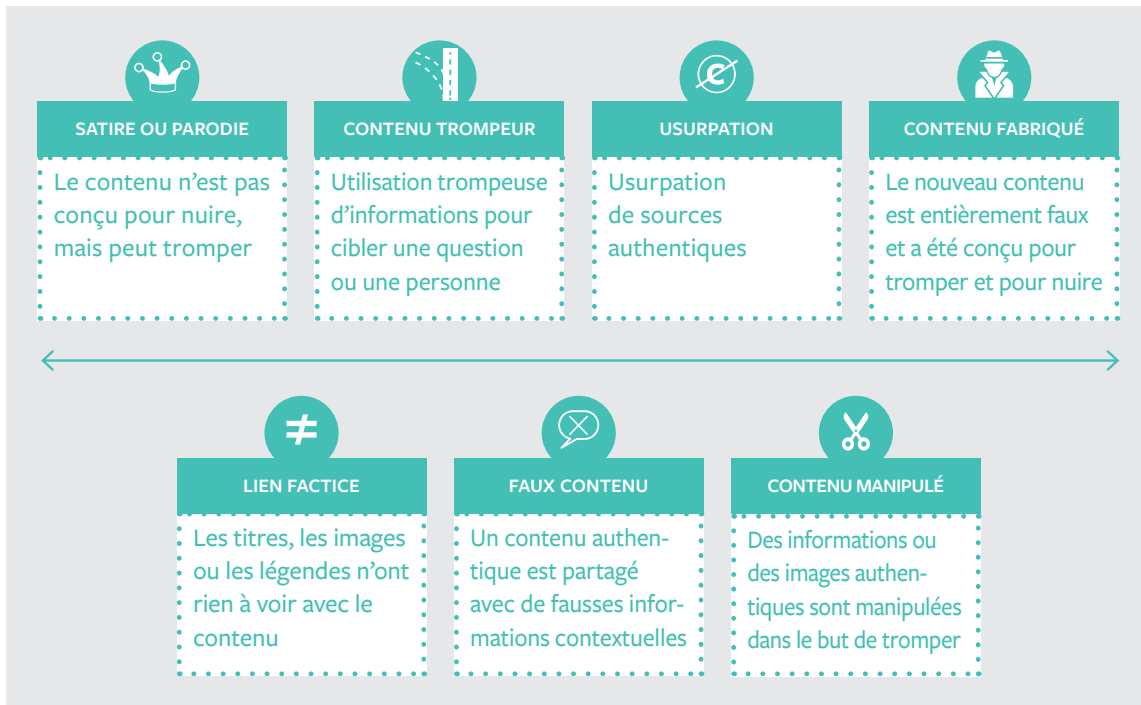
SATIRE OU PARODIE

Le contenu n'est pas conçu pour nuire, mais peut tromper

CONTENU TROMPEUR

Utilisation trompeuse d'informations pour cibler une question ou une personne

USURPATION

Usurpation de sources authentiques

CONTENU FABRIQUÉ

Le nouveau contenu est entièrement faux et a été conçu pour tromper et pour nuire

$\neq$

LIEN FACTICE

Les titres, les images ou les légendes n'ont rien à voir avec le contenu

FAUX CONTENU

Un contenu authentique est partagé avec de fausses informations contextuelles

CONTENU MANIPULÉ

Des informations ou des images authentiques sont manipulées dans le but de tromper